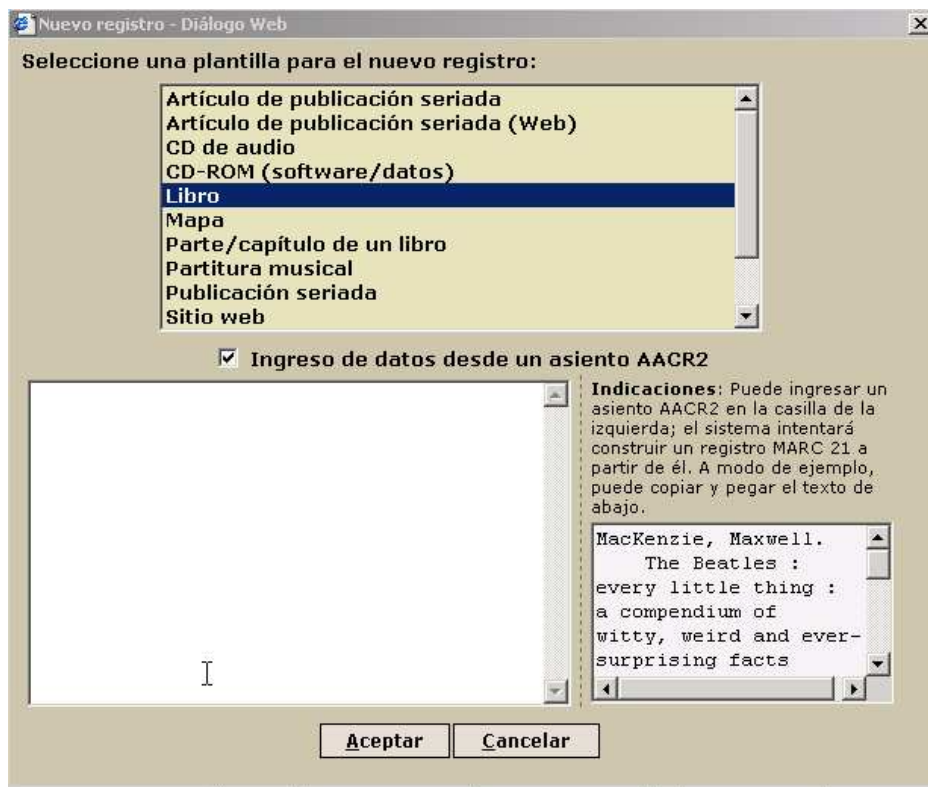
Nuevo registro - Diálogo Web

×

Seleccione una plantilla para el nuevo registro:

Artículo de publicación seriada
Artículo de publicación seriada (Web)
CD de audio
CD-ROM (software/datos)
Libro
Mapa
Parte/capítulo de un libro
Partitura musical
Publicación seriada
Sitio web

☑ Ingreso de datos desde un asiento AACR2

**Indicaciones**: Puede ingresar un asiento AACR2 en la casilla de la izquierda; el sistema intentará construir un registro MARC 21 a partir de él. A modo de ejemplo, puede copiar y pegar el texto de abajo.

MacKenzie, Maxwell.
The Beatles : every little thing : a compendium of witty, weird and ever-surprising facts

Aceptar   Cancelar